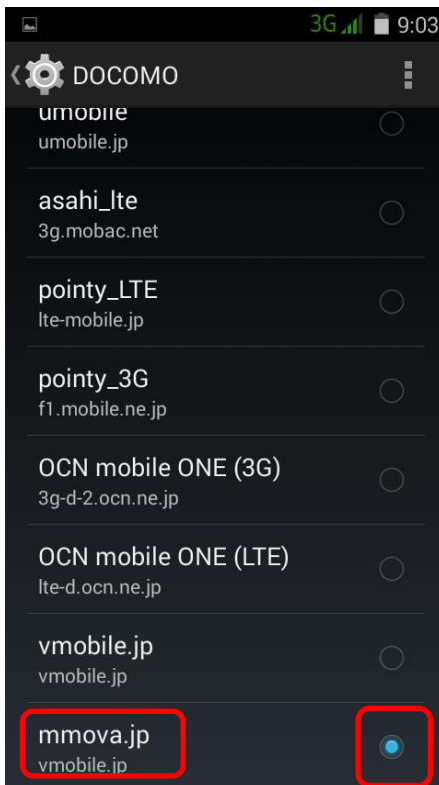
3G 9:03

DOCOMO

umobile
umobile.jp

asahi_lte
3g.mobac.net

pointy_LTE
lte-mobile.jp

pointy_3G
f1.mobile.ne.jp

OCN mobile ONE (3G)
3g-d-2.ocn.ne.jp

OCN mobile ONE (LTE)
lte-d.ocn.ne.jp

vmobile.jp
vmobile.jp

mmova.jp
vmobile.jp